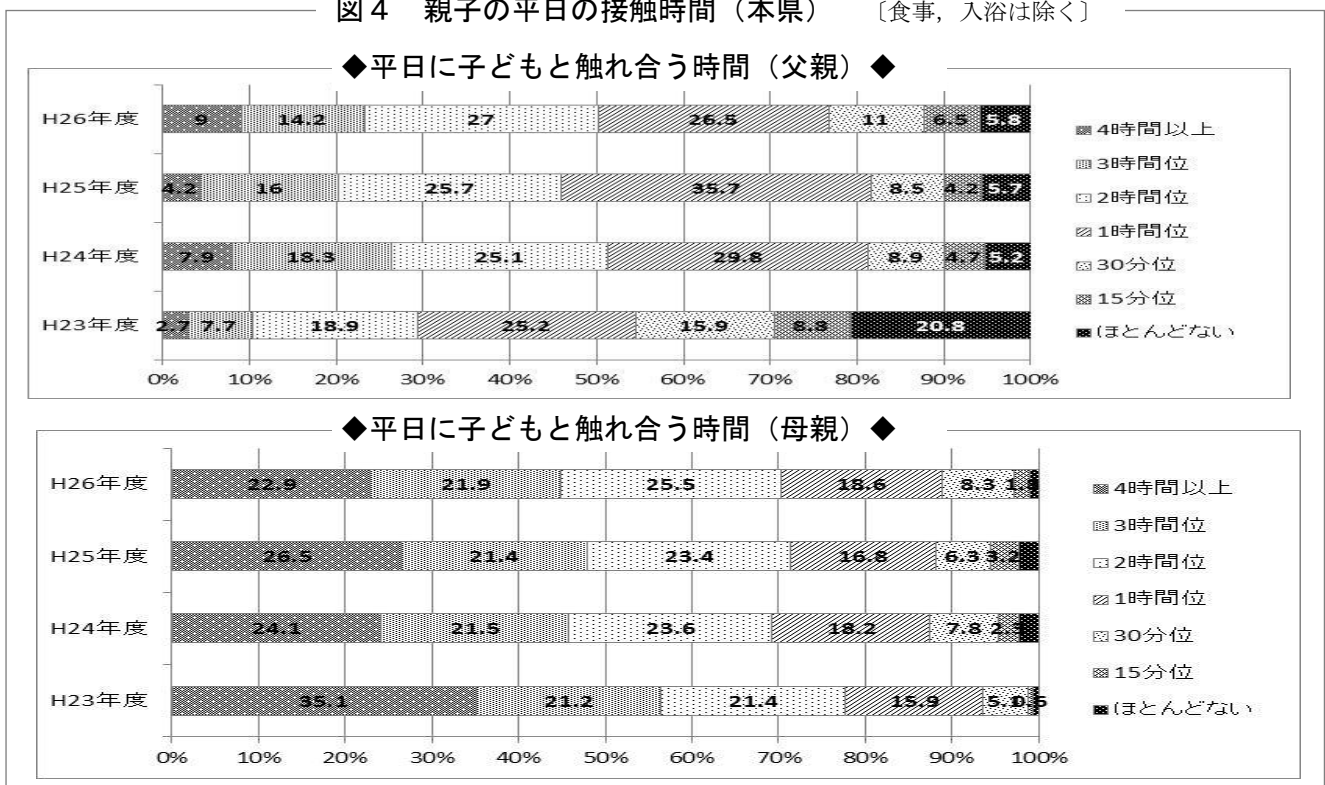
図４　親子の平日の接触時間（本県）　〔食事，入浴は除く〕

◆平日に子どもと触れ合う時間（父親）◆

| | 4時間以上 | 3時間位 | 2時間位 | 1時間位 | 30分位 | 15分位 | ほとんどない |
|---|---|---|---|---|---|---|---|
| H26年度 | 9 | 14.2 | 27 | 26.5 | 11 | 6.5 | 5.8 |
| H25年度 | 4.2 | 16 | 25.7 | 35.7 | 8.5 | 4.2 | 5.7 |
| H24年度 | 7.9 | 18.3 | 25.1 | 29.8 | 8.9 | 4.7 | 5.2 |
| H23年度 | 2.7 | 7.7 | 18.9 | 25.2 | 15.9 | 8.8 | 20.8 |

0%　10%　20%　30%　40%　50%　60%　70%　80%　90%　100%

◆平日に子どもと触れ合う時間（母親）◆

| | 4時間以上 | 3時間位 | 2時間位 | 1時間位 | 30分位 | 15分位 | ほとんどない |
|---|---|---|---|---|---|---|---|
| H26年度 | 22.9 | 21.9 | 25.5 | 18.6 | 8.3 | 1.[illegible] | |
| H25年度 | 26.5 | 21.4 | 23.4 | 16.8 | 6.3 | 3.2 | |
| H24年度 | 24.1 | 21.5 | 23.6 | 18.2 | 7.8 | 2.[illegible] | |
| H23年度 | 35.1 | 21.2 | 21.4 | 15.9 | 5.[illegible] | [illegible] | 0.5 |

0%　10%　20%　30%　40%　50%　60%　70%　80%　90%　100%